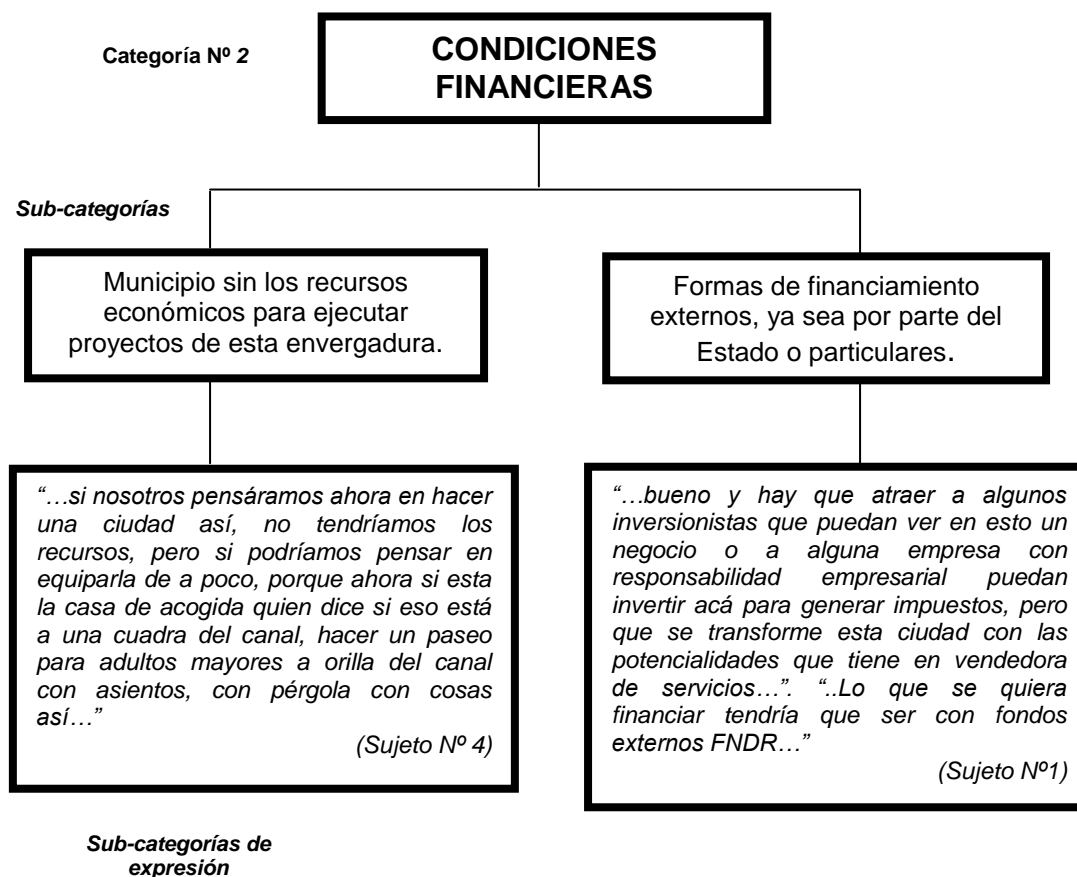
Categoría Nº 2

CONDICIONES FINANCIERAS

Sub-categorías

Municipio sin los recursos económicos para ejecutar proyectos de esta envergadura.

Formas de financiamiento externos, ya sea por parte del Estado o particulares.

"…si nosotros pensáramos ahora en hacer una ciudad así, no tendríamos los recursos, pero si podríamos pensar en equiparla de a poco, porque ahora si esta la casa de acogida quien dice si eso está a una cuadra del canal, hacer un paseo para adultos mayores a orilla del canal con asientos, con pérgola con cosas así…"

(Sujeto Nº 4)

"…bueno y hay que atraer a algunos inversionistas que puedan ver en esto un negocio o a alguna empresa con responsabilidad empresarial puedan invertir acá para generar impuestos, pero que se transforme esta ciudad con las potencialidades que tiene en vendedora de servicios…". "..Lo que se quiera financiar tendría que ser con fondos externos FNDR…"

(Sujeto Nº1)

Sub-categorías de expresión